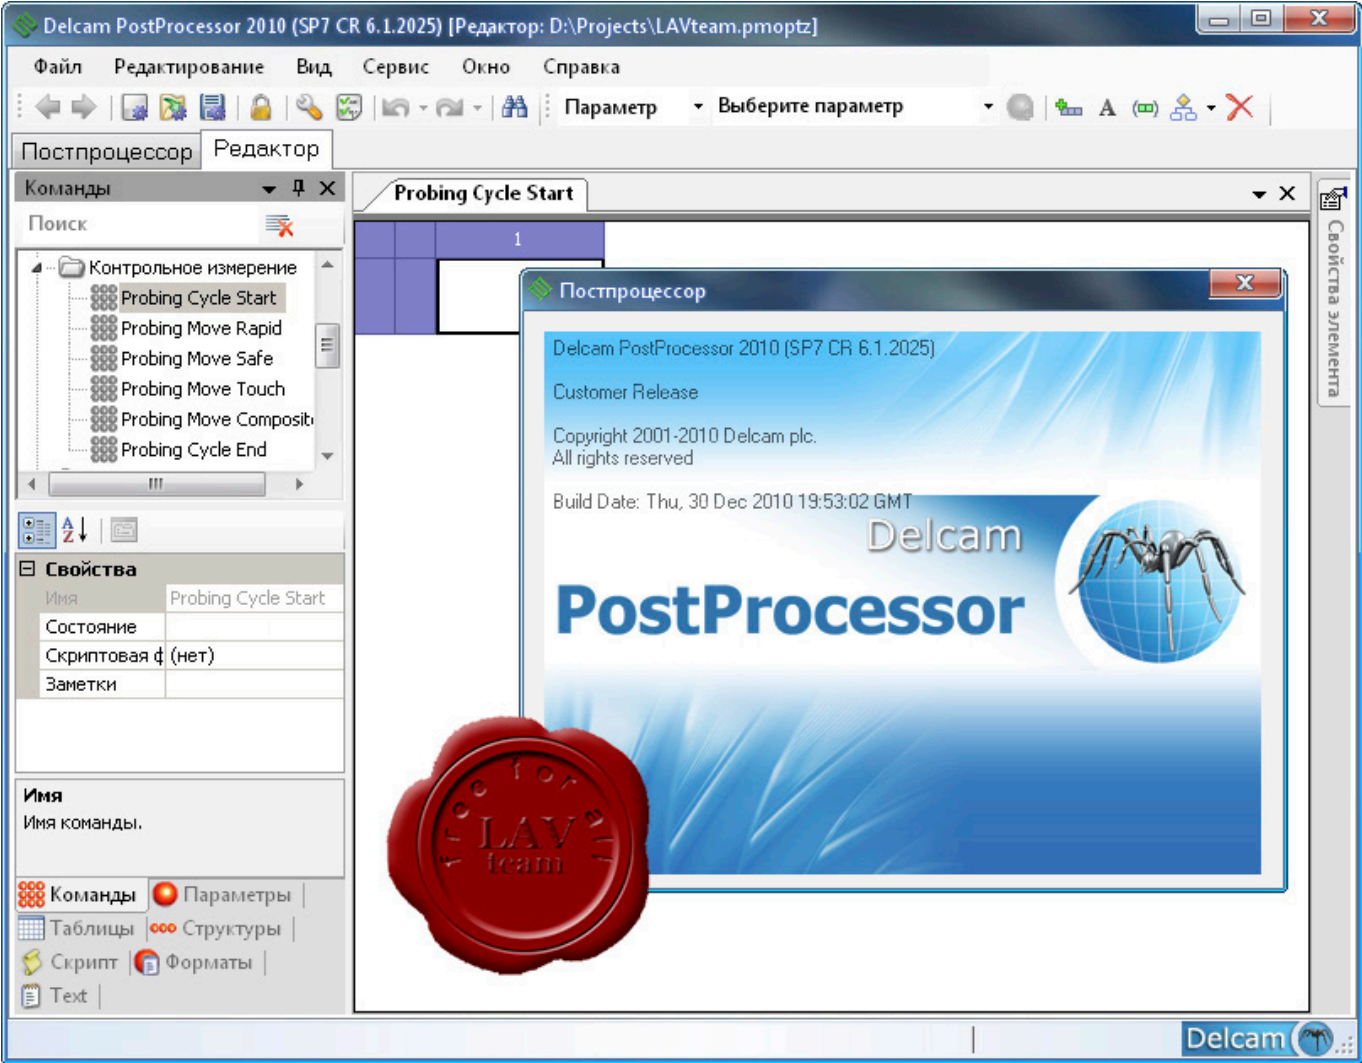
Delcam PostProcessor 2010 (SP7 CR 6.1.2025) [Редактор: D:\Projects\LAVteam.pmoptz]

Файл Редактирование Вид Сервис Окно Справка

Параметр Выберите параметр

Постпроцессор Редактор

Команды

Поиск

Контрольное измерение
Probing Cycle Start
Probing Move Rapid
Probing Move Safe
Probing Move Touch
Probing Move Composit
Probing Cycle End

Свойства

| Имя | Probing Cycle Start |
|---|---|
| Состояние | |
| Скриптовая ф | (нет) |
| Заметки | |

Имя
Имя команды.

Команды Параметры
Таблицы Структуры
Скрипт Форматы
Text

Probing Cycle Start

1

Свойства элемента

Постпроцессор

Delcam PostProcessor 2010 (SP7 CR 6.1.2025)

Customer Release

Copyright 2001-2010 Delcam plc.
All rights reserved

Build Date: Thu, 30 Dec 2010 19:53:02 GMT

Delcam
PostProcessor

free for all
LAV
team

Delcam